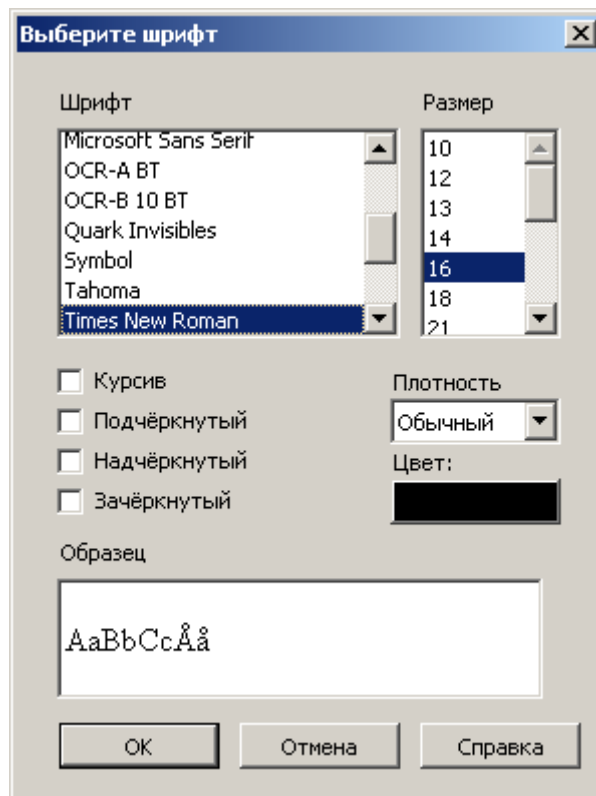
Выберите шрифт

Шрифт

Microsoft Sans Serif
OCR-A BT
OCR-B 10 BT
Quark Invisibles
Symbol
Tahoma
Times New Roman

Размер

10
12
13
14
16
18
21

Курсив
Подчёркнутый
Надчёркнутый
Зачёркнутый

Плотность

Обычный

Цвет:

Образец

AaBbCcÅå

OK
Отмена
Справка